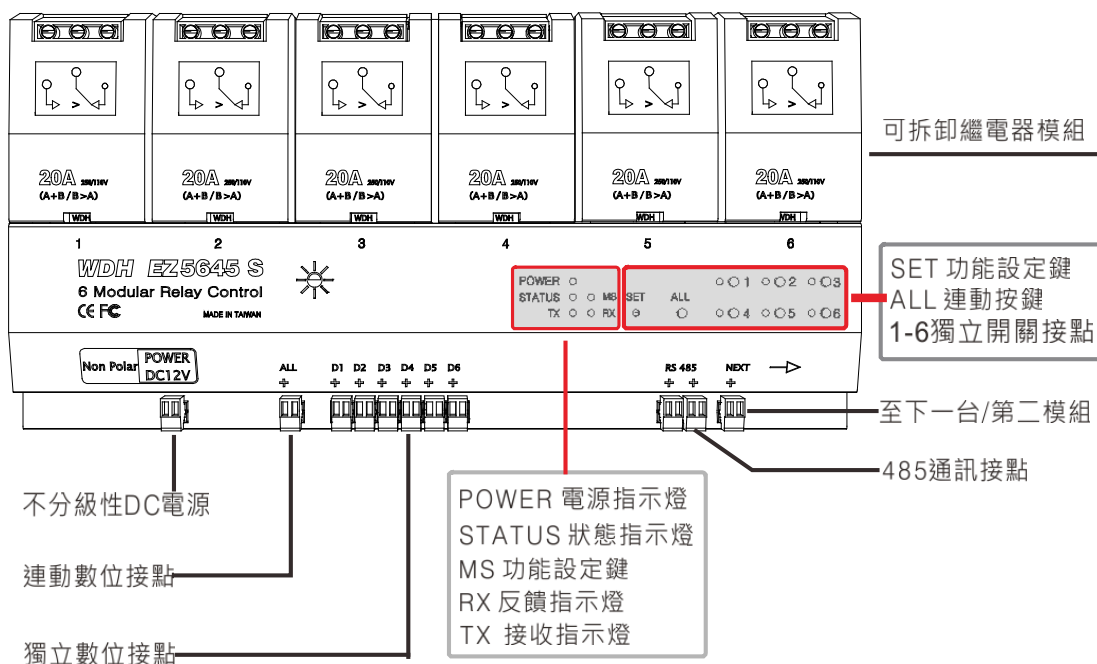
20A 250/110V
(A+B/B>A)
WDH

20A 250/110V
(A+B/B>A)
WDH

20A 250/110V
(A+B/B>A)
WDH

20A 250/110V
(A+B/B>A)
WDH

20A 250/110V
(A+B/B>A)
WDH

20A 250/110V
(A+B/B>A)
WDH

可拆卸繼電器模組

1 2 3 4 5 6

WDH EZ5645 S
6 Modular Relay Control
CE FC
MADE IN TAIWAN

POWER
STATUS MS
TX RX

SET ALL
1 2 3
4 5 6

SET 功能設定鍵
ALL 連動按鍵
1-6獨立開關接點

Non Polar POWER DC12V

ALL
+

D1 D2 D3 D4 D5 D6
+ + + + + +

RS 485
+ +

NEXT
+

至下一台/第二模組

485通訊接點

不分級性DC電源

連動數位接點

獨立數位接點

POWER 電源指示燈
STATUS 狀態指示燈
MS 功能設定鍵
RX 反饋指示燈
TX 接收指示燈